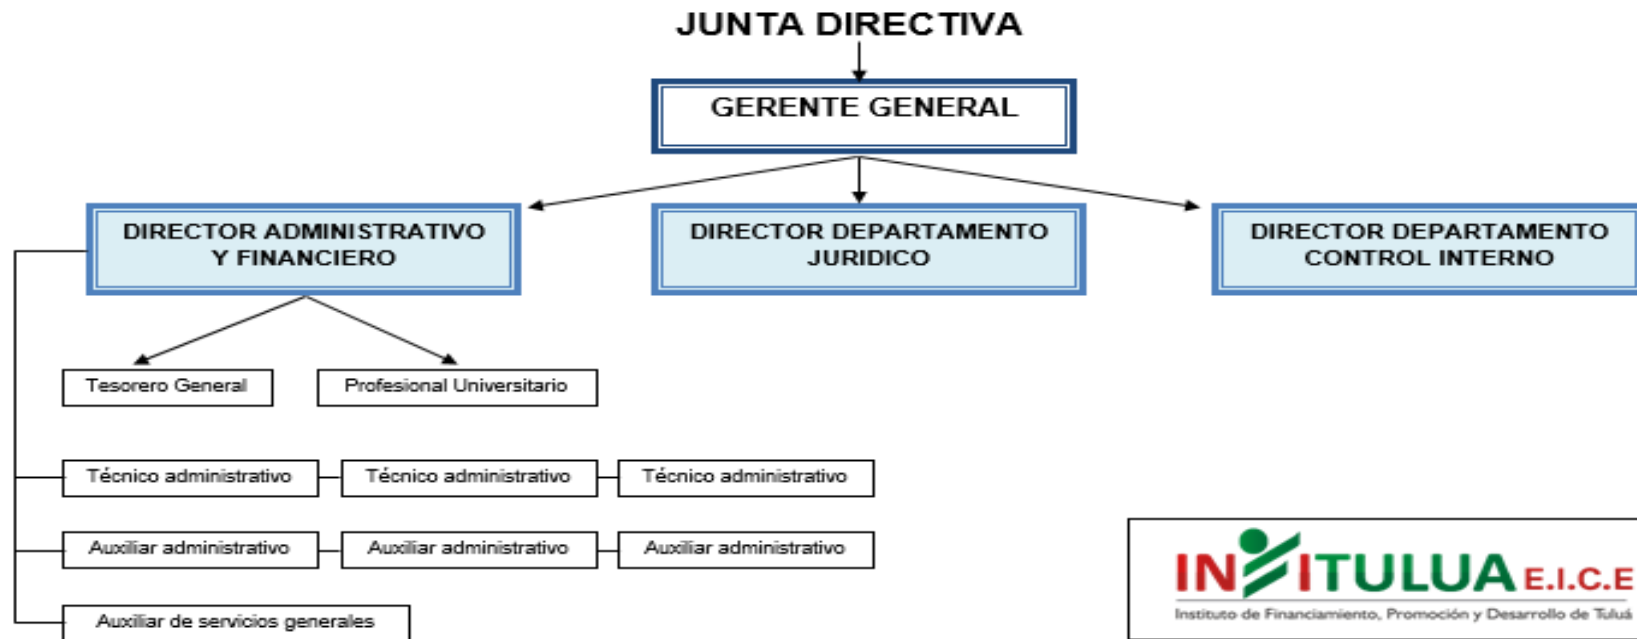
JUNTA DIRECTIVA

GERENTE GENERAL

DIRECTOR ADMINISTRATIVO Y FINANCIERO

DIRECTOR DEPARTAMENTO JURIDICO

DIRECTOR DEPARTAMENTO CONTROL INTERNO

Tesorero General

Profesional Universitario

Técnico administrativo

Técnico administrativo

Técnico administrativo

Auxiliar administrativo

Auxiliar administrativo

Auxiliar administrativo

Auxiliar de servicios generales

INFITULUA E.I.C.E
Instituto de Financiamiento, Promoción y Desarrollo de Tuluá